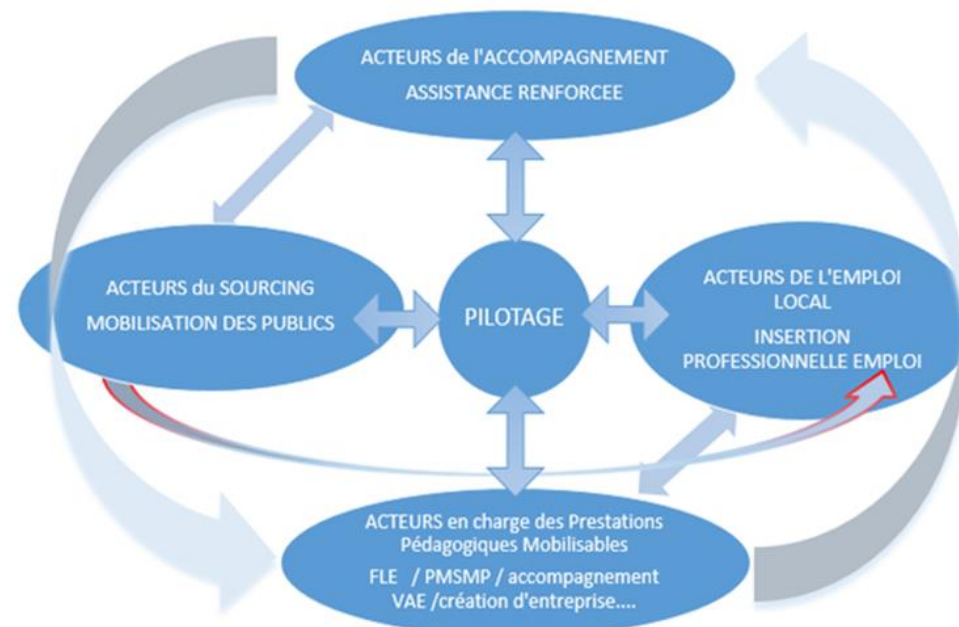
ACTEURS de l'ACCOMPAGNEMENT
ASSISTANCE RENFORCEE

ACTEURS du SOURCING
MOBILISATION DES PUBLICS

PILOTAGE

ACTEURS DE L'EMPLOI LOCAL
INSERTION PROFESSIONNELLE EMPLOI

ACTEURS en charge des Prestations Pédagogiques Mobilisables
FLE / PMSMP / accompagnement VAE /création d'entreprise....